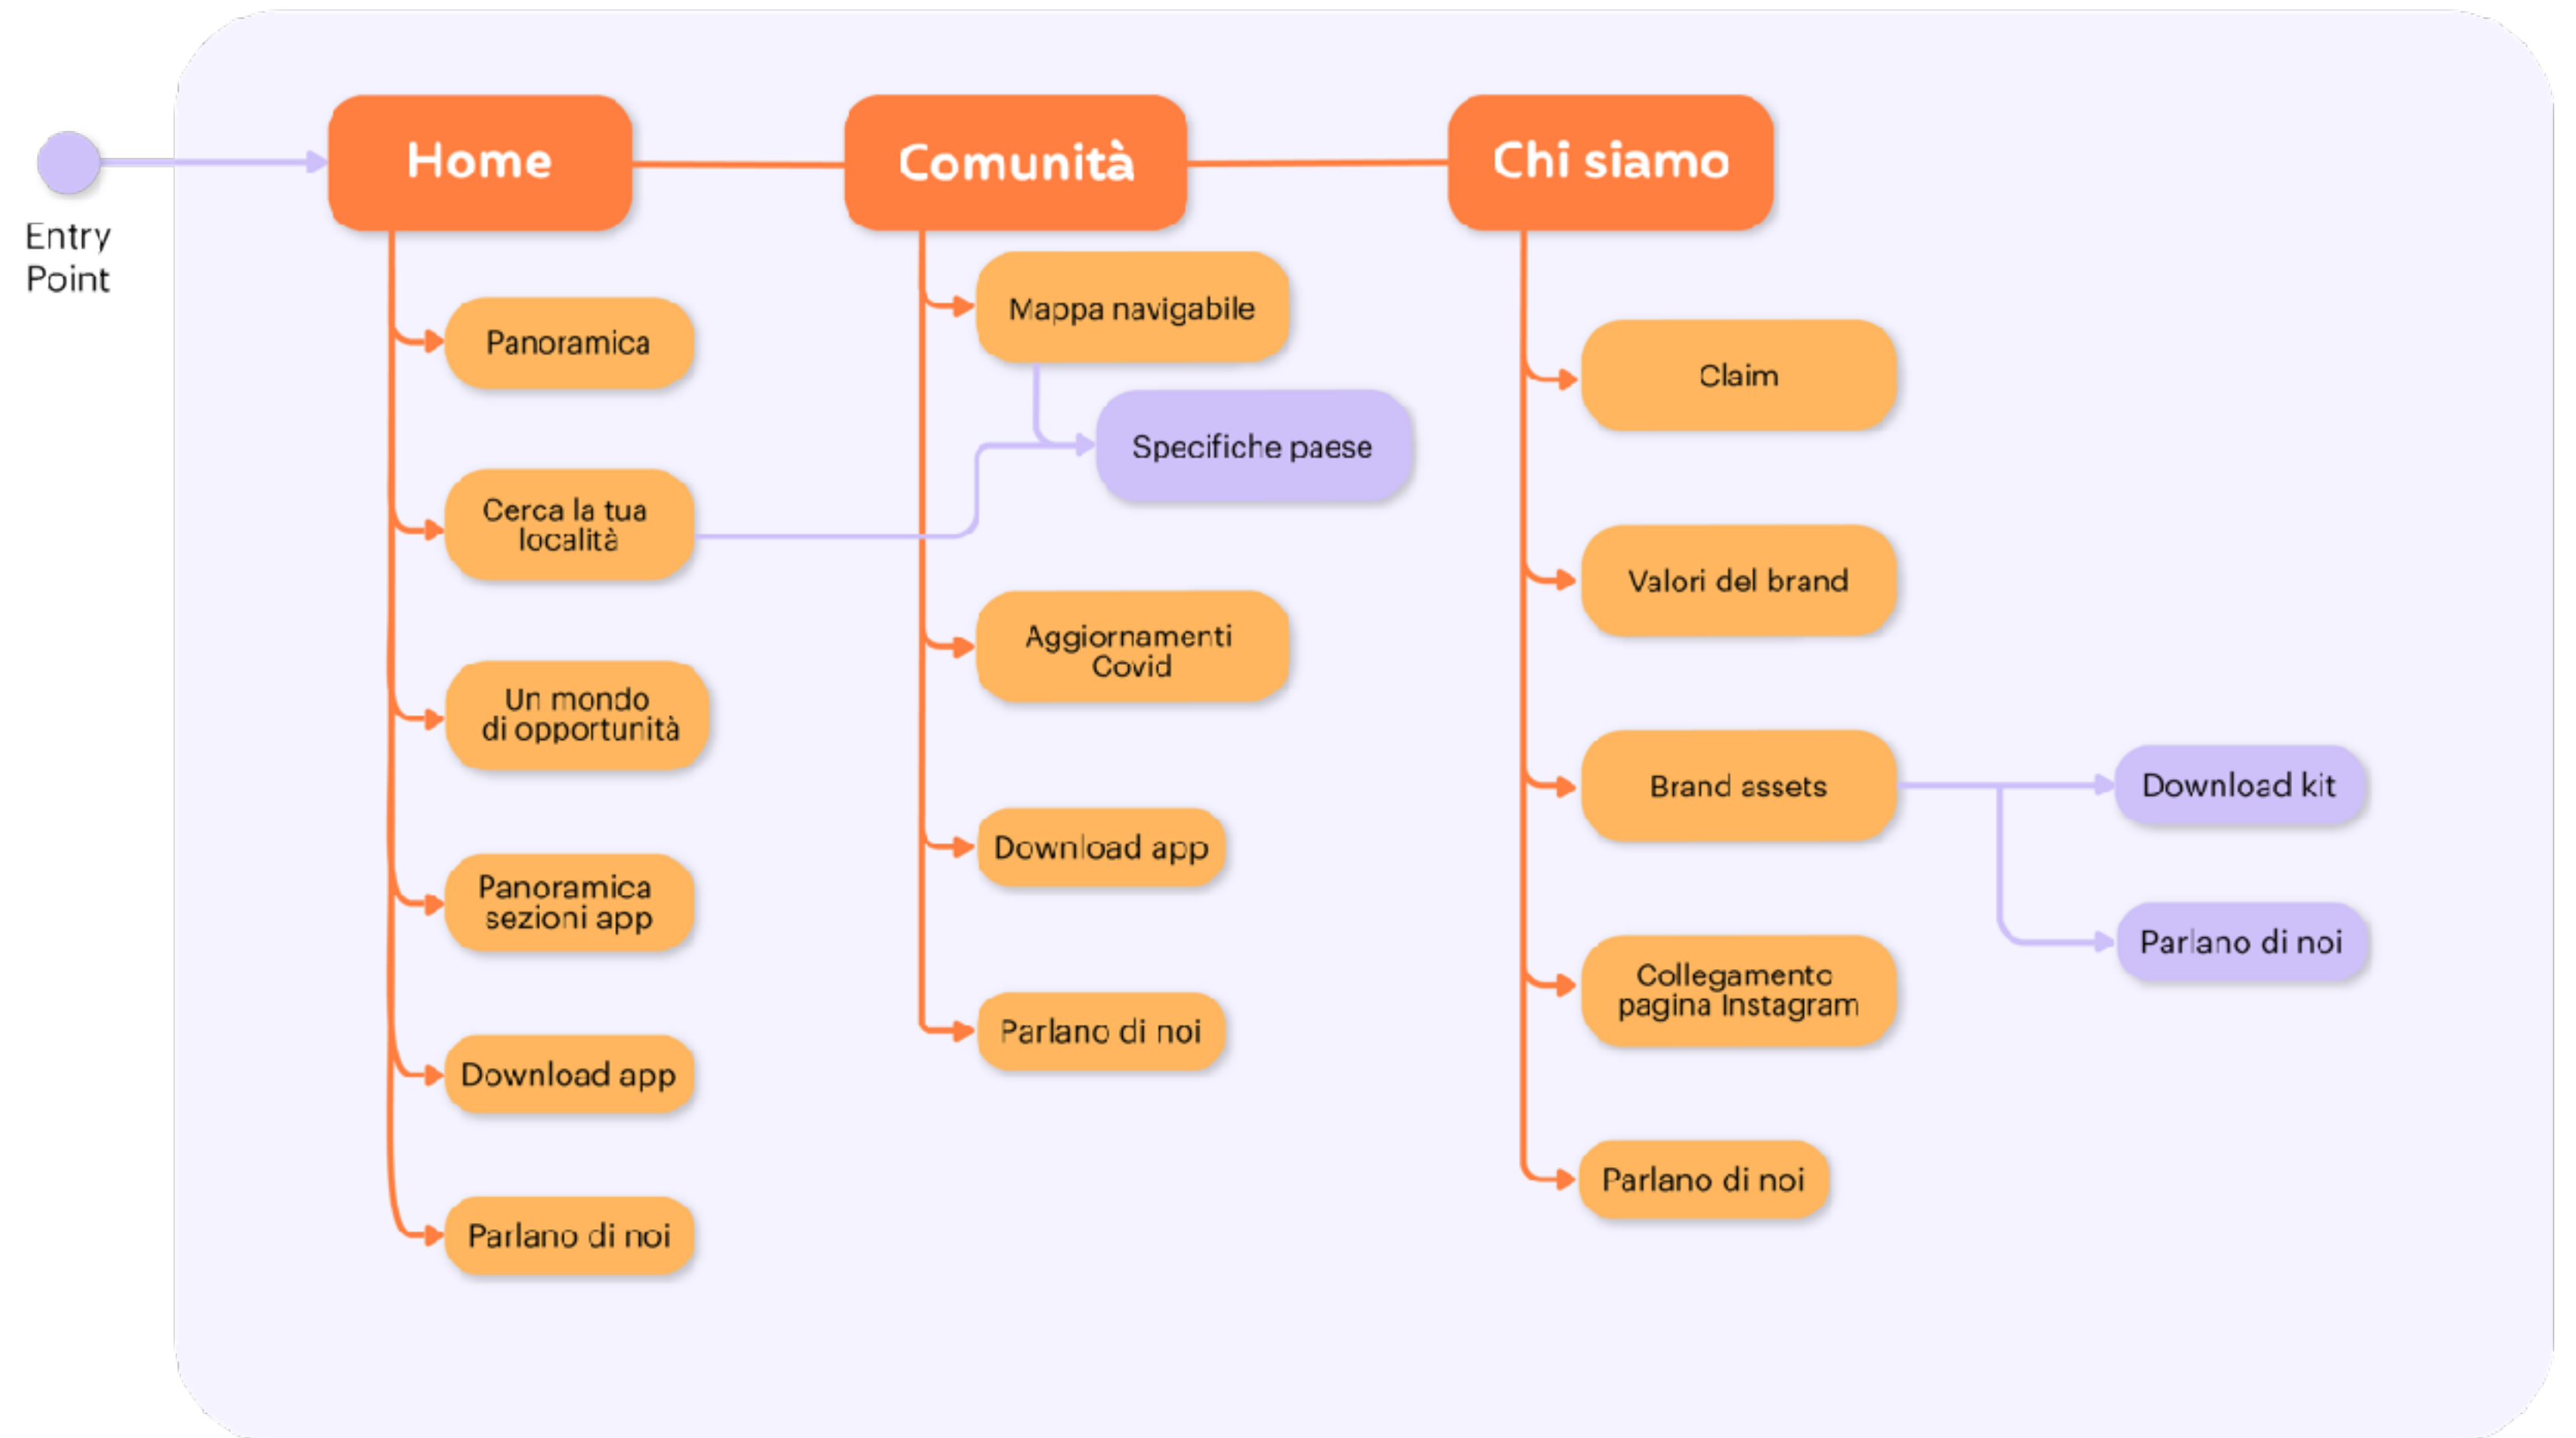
Entry Point

Home

Panoramica

Cerca la tua località

Un mondo di opportunità

Panoramica sezioni app

Download app

Parlano di noi

Comunità

Mappa navigabile

Specifiche paese

Aggiornamenti Covid

Download app

Parlano di noi

Chi siamo

Claim

Valori del brand

Brand assets

Download kit

Parlano di noi

Collegamento pagina Instagram

Parlano di noi